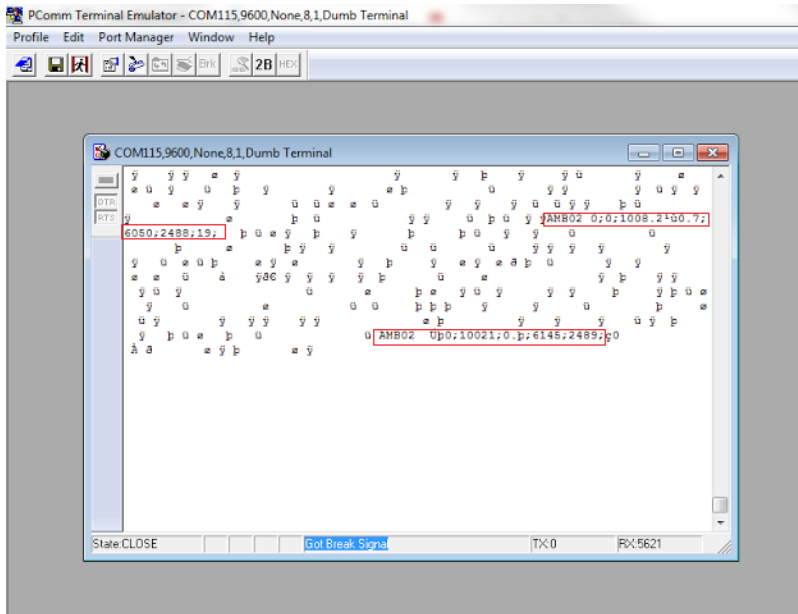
PComm Terminal Emulator - COM115,9600,None,8,1,Dumb Terminal

Profile Edit Port Manager Window Help

Brk 2B HEX

COM115,9600,None,8,1,Dumb Terminal

DTR RTS

AMB02 0;0;1008.2¹ü0.7;
6050;2488;19;

AMB02 0þ0;10021;0.þ;6145;2489;

State:CLOSE Got Break Signal TX:0 RX:5621